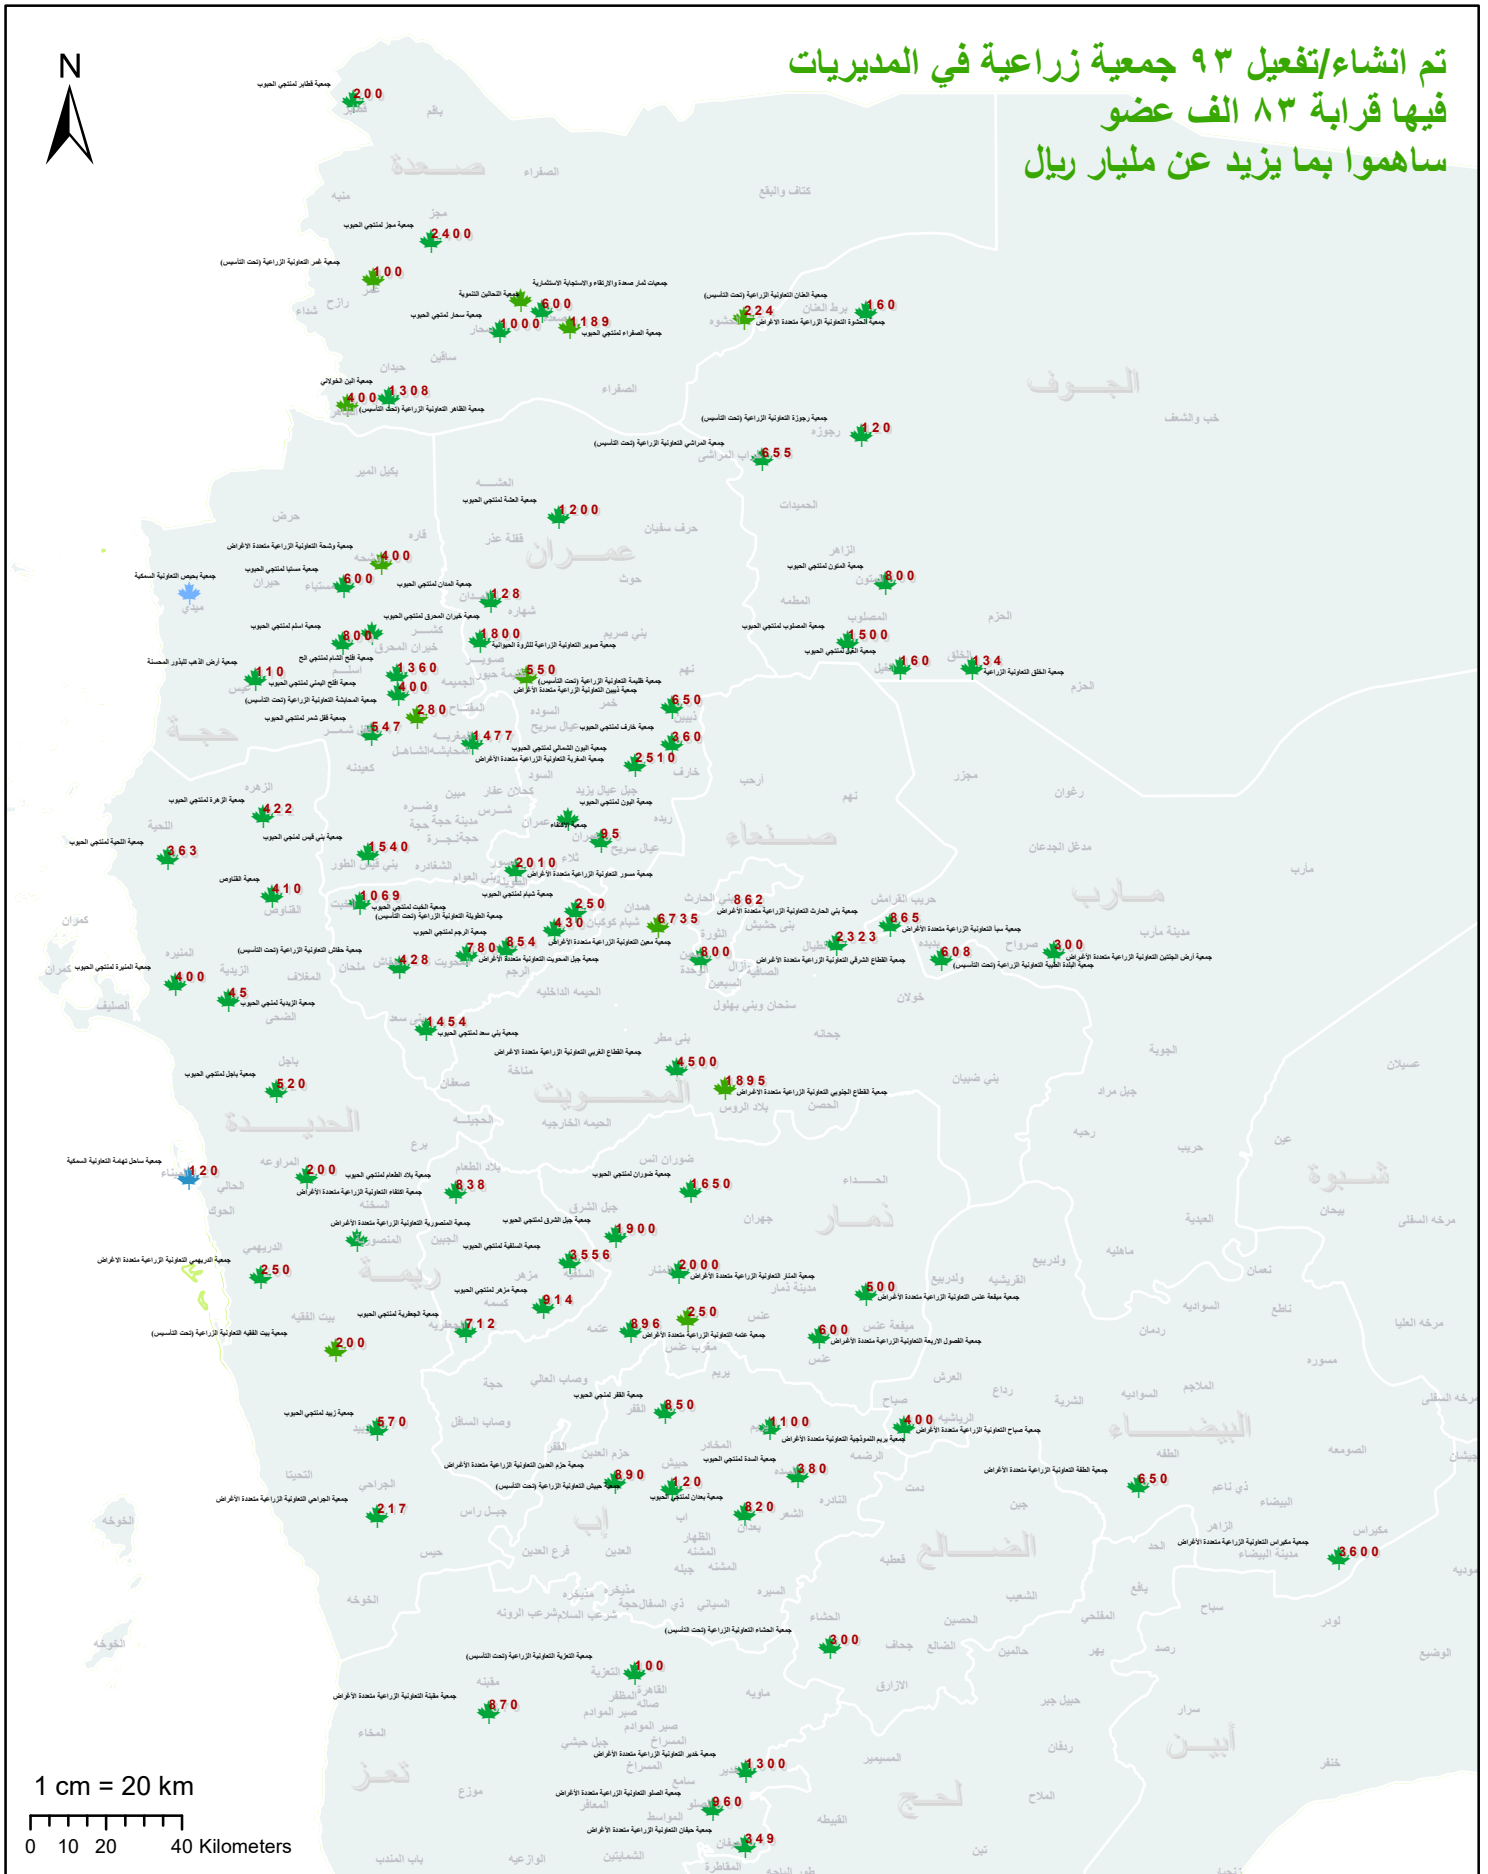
تم انشاء/تفعيل ٩٣ جمعية زراعية في المديريات
فيها قرابة ٨٣ الف عضو
ساهموا بما يزيد عن مليار ريال

N

صعدة
الجوف
عمران
حجة
صنعاء
مارب
المحويت
الحديدة
ذمار
شبوة
ريمة
البيضاء
إب
الضالع
تعز
لحج
أبين

200
2400
100
600
1189
1000
224
160
1308
400
120
655
1200
400
600
128
800
800
1500
160
134
110
1360
550
400
650
280
547
1477
360
2510
422
95
363
1540
2010
410
1069
250
862
430
6735
865
2323
780
854
800
608
300
428
400
45
1454
4500
1895
520
120
200
838
1650
1900
3556
2000
250
914
500
712
896
250
600
200
570
850
1100
400
890
120
380
650
217
820
3600
300
100
870
1300
960
349

1 cm = 20 km
0 10 20 40 Kilometers